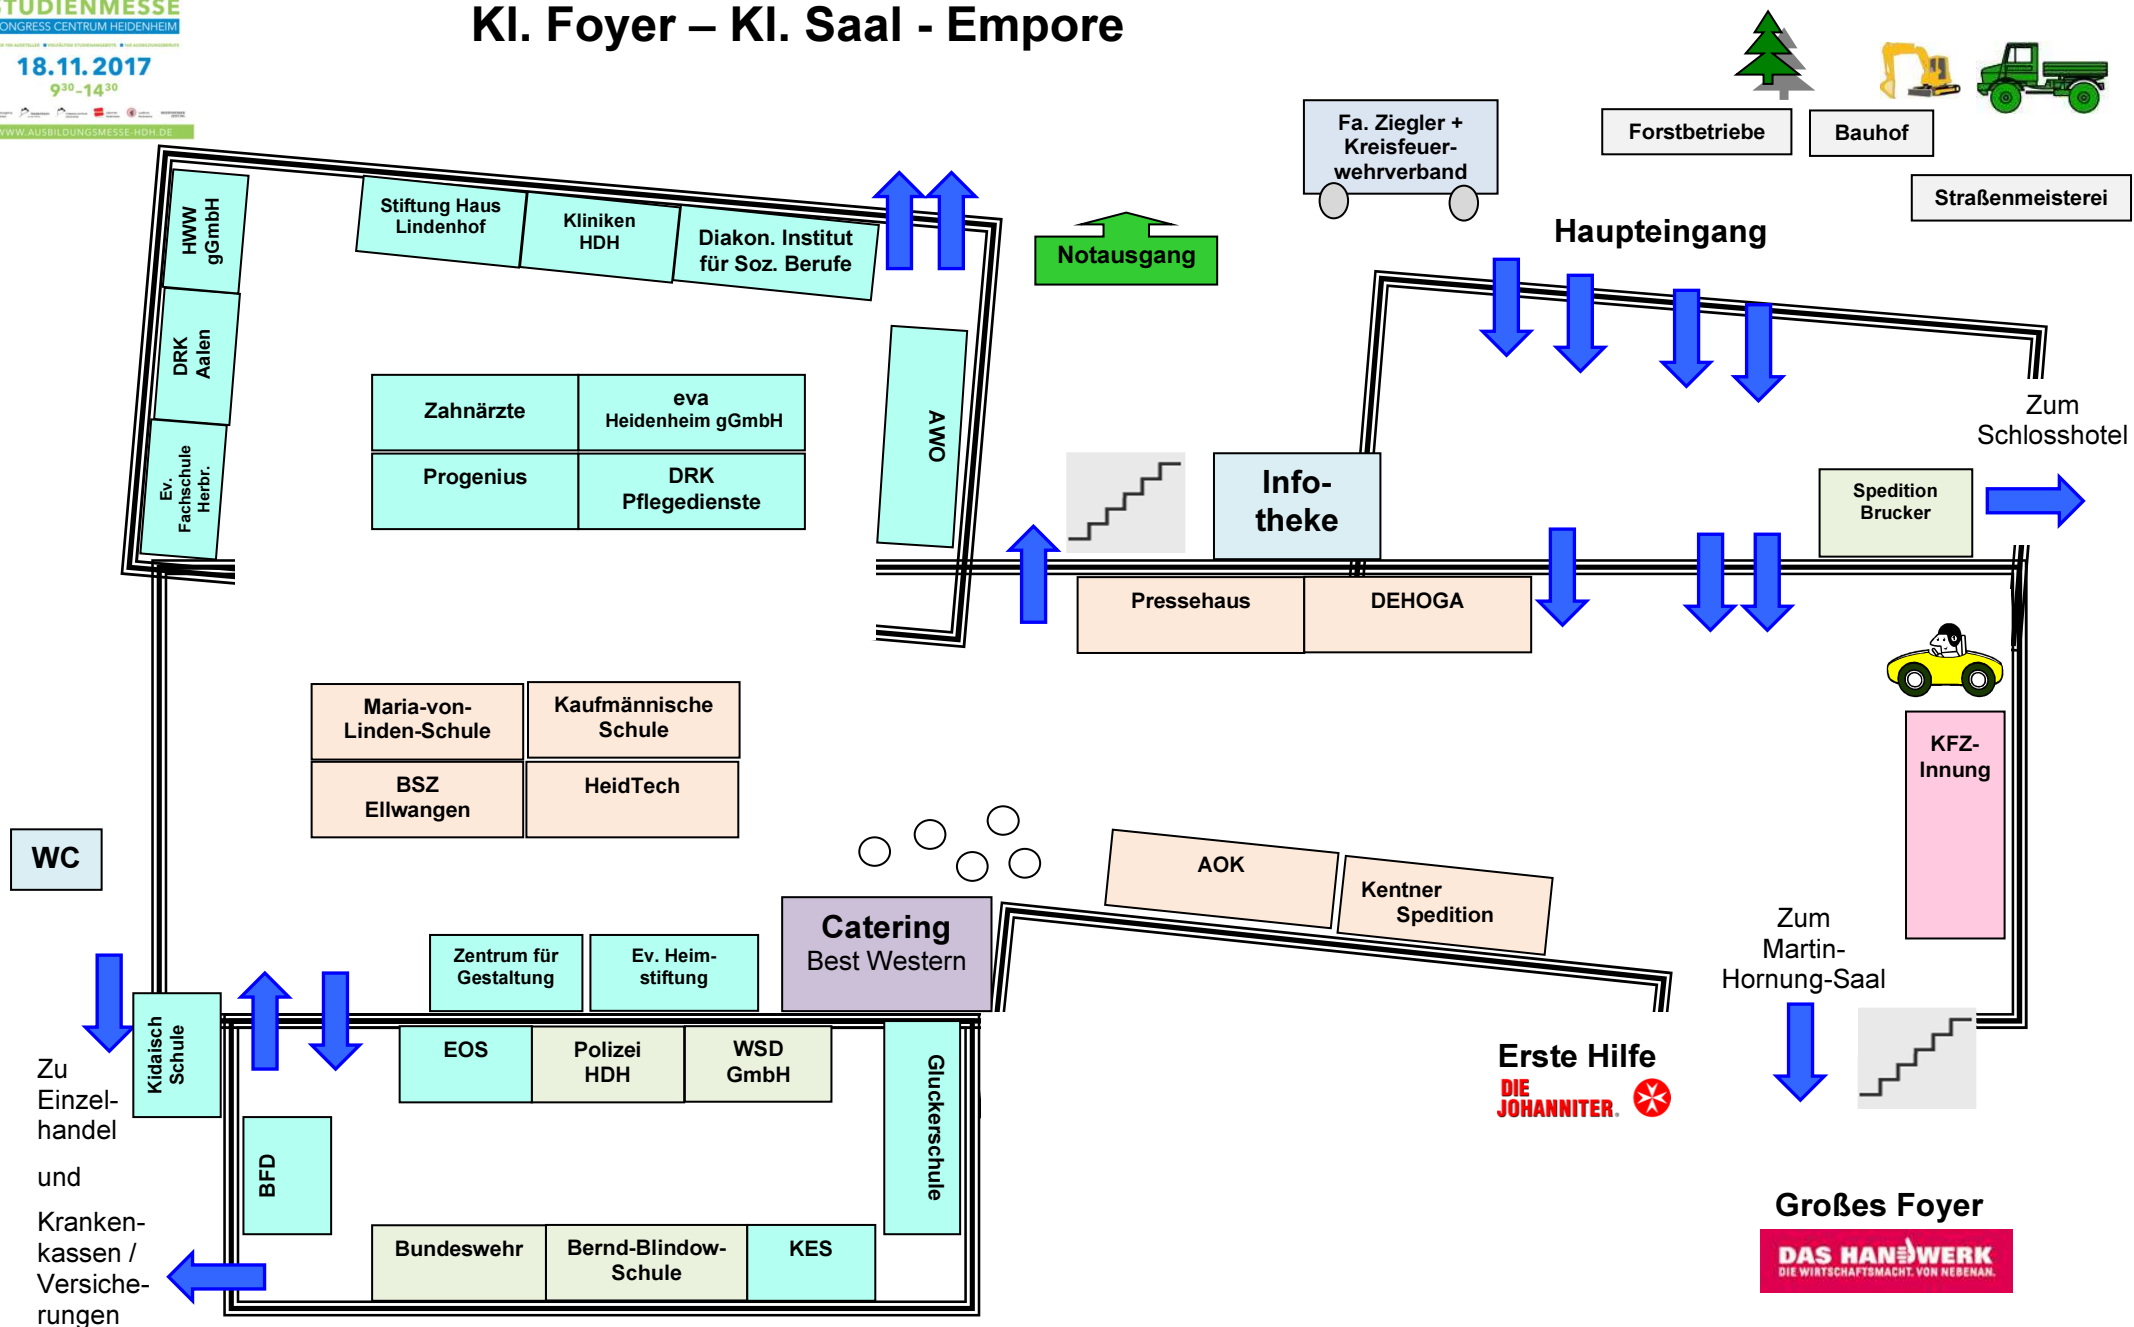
TUDIENMESSE
ONGRESS CENTRUM HEIDENHEIM
18.11.2017
$9^{30}$-$14^{30}$
WWW.AUSBILDUNGSMESSE-HDH.DE

Kl. Foyer – Kl. Saal - Empore

Fa. Ziegler + Kreisfeuerwehrverband

Forstbetriebe

Bauhof

Straßenmeisterei

Haupteingang

Notausgang

HWW gGmbH

Stiftung Haus Lindenhof

Kliniken HDH

Diakon. Institut für Soz. Berufe

DRK Aalen

Ev. Fachschule Herbr.

Zahnärzte

eva Heidenheim gGmbH

Progenius

DRK Pflegedienste

AWO

Info-theke

Zum Schlosshotel

Spedition Brucker

Pressehaus

DEHOGA

Maria-von-Linden-Schule

Kaufmännische Schule

BSZ Ellwangen

HeidTech

KFZ-Innung

WC

AOK

Kentner Spedition

Catering
Best Western

Zentrum für Gestaltung

Ev. Heimstiftung

Zum Martin-Hornung-Saal

Kidaisch Schule

EOS

Polizei HDH

WSD GmbH

Gluckerschule

Erste Hilfe
DIE JOHANNITER.

Zu Einzelhandel

und

Krankenkassen / Versicherungen

BFD

Bundeswehr

Bernd-Blindow-Schule

KES

Großes Foyer

DAS HANDWERK
DIE WIRTSCHAFTSMACHT. VON NEBENAN.